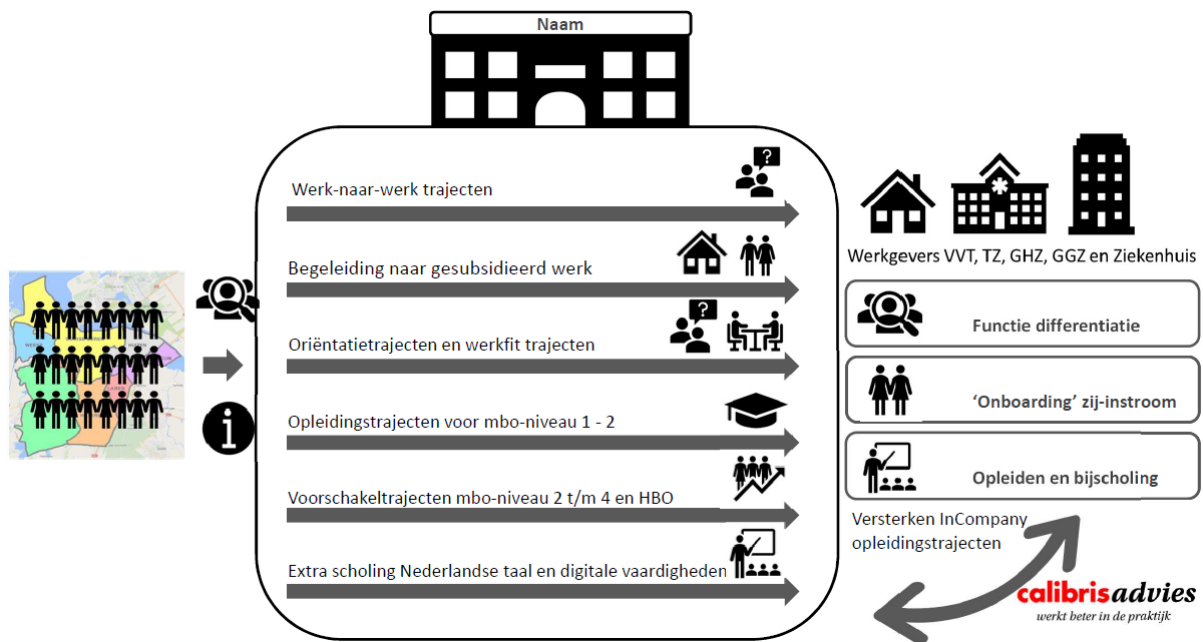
Naam

Werk-naar-werk trajecten

Begeleiding naar gesubsidieerd werk

Oriëntatietrajecten en werkfit trajecten

Opleidingstrajecten voor mbo-niveau 1 - 2

Voorschakeltrajecten mbo-niveau 2 t/m 4 en HBO

Extra scholing Nederlandse taal en digitale vaardigheden

Werkgevers VVT, TZ, GHZ, GGZ en Ziekenhuis

Functie differentiatie

'Onboarding' zij-instroom

Opleiden en bijscholing

Versterken InCompany opleidingstrajecten

calibrisadvies
werkt beter in de praktijk